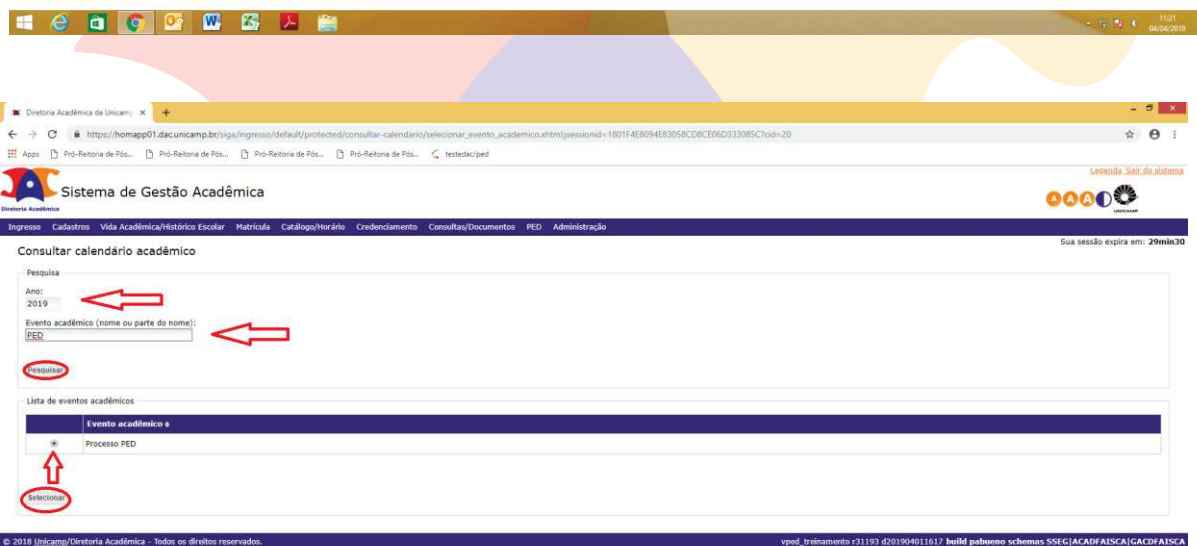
13:21
04/04/2019

Diretoria Acadêmica da Unicamp ×

https://homapp01.dac.unicamp.br/siga/ingresso/default/protected/consultar-calendario/selecionar_evento_academico.xhtml;jsessionid=1801F4E8094E83058CD8CE06D333085C?cid=20

Apps Pró-Reitoria de Pós... Pró-Reitoria de Pós... Pró-Reitoria de Pós... Pró-Reitoria de Pós... testedac/ped

Legenda Sair do sistema

Diretoria Acadêmica

Sistema de Gestão Acadêmica

UNICAMP

Ingresso Cadastros Vida Acadêmica/Histórico Escolar Matrícula Catálogo/Horário Credenciamento Consultas/Documentos PED Administração

Sua sessão expira em: 29min30

Consultar calendário acadêmico

Pesquisa

Ano:
2019

Evento acadêmico (nome ou parte do nome):
PED

Pesquisar

Lista de eventos acadêmicos

| | Evento acadêmico ◊ |
|---|---|
| ◉ | Processo PED |

Selecionar

© 2018 Unicamp/Diretoria Acadêmica - Todos os direitos reservados.

vped_treinamento r31193 d201904011617 build pabueno schemas SSEG|ACADFAISCA|GACDFAISCA